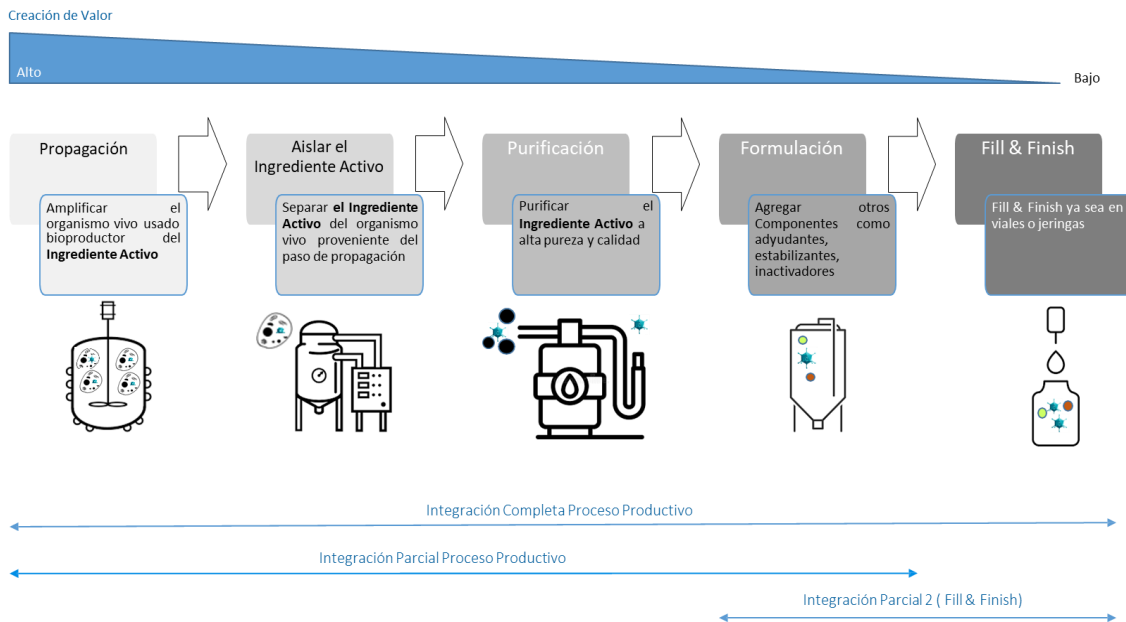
Creación de Valor

Alto

Bajo

Propagación

Amplificar el organismo vivo usado bioproductor del **Ingrediente Activo**

Aislar el Ingrediente Activo

Separar **el Ingrediente Activo** del organismo vivo proveniente del paso de propagación

Purificación

Purificar el **Ingrediente Activo** a alta pureza y calidad

Formulación

Agregar otros Componentes como adyudantes, estabilizantes, inactivadores

Fill & Finish

Fill & Finish ya sea en viales o jeringas

Integración Completa Proceso Productivo

Integración Parcial Proceso Productivo

Integración Parcial 2 ( Fill & Finish)